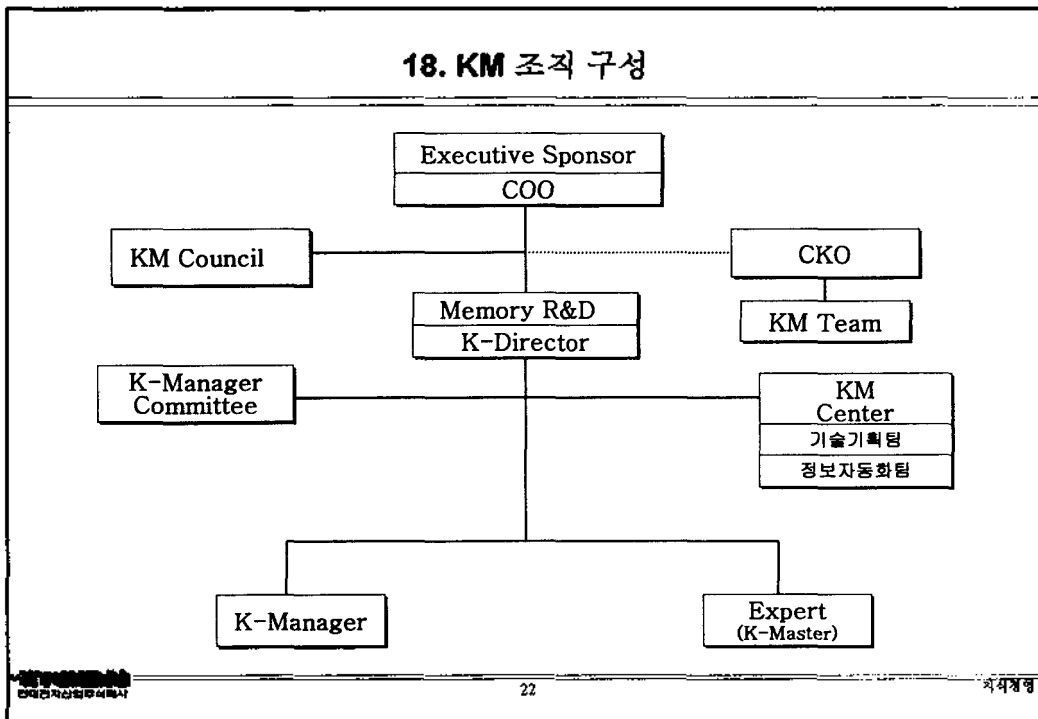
18. KM 조직 구성

Executive Sponsor
COO

KM Council

CKO

KM Team

Memory R&D
K-Director

K-Manager Committee

KM Center
기술기획팀
정보자동화팀

K-Manager

Expert
(K-Master)

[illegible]
현대전자산업주식회사

22

지식경영